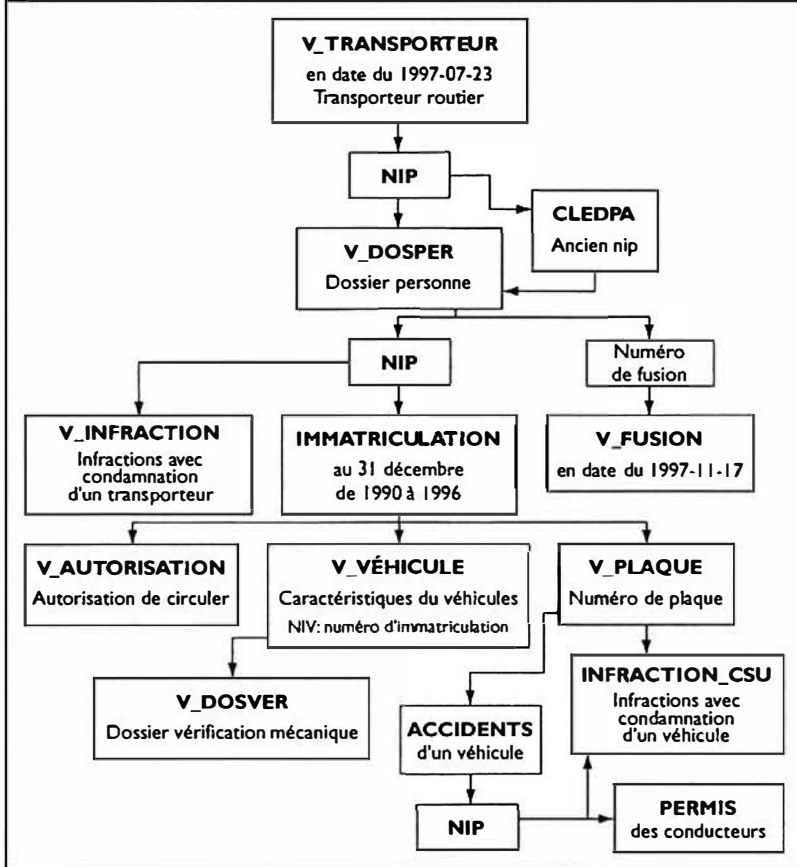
V_TRANSPORTEUR
en date du 1997-07-23
Transporteur routier

NIP

CLEDPA
Ancien nip

V_DOSPER
Dossier personne

NIP

Numéro de fusion

V_INFRACTION
Infractions avec condamnation d'un transporteur

IMMATRICULATION
au 31 décembre de 1990 à 1996

V_FUSION
en date du 1997-11-17

V_AUTORISATION
Autorisation de circuler

V_VÉHICULE
Caractéristiques du véhicules
NIV: numéro d'immatriculation

V_PLAQUE
Numéro de plaque

V_DOSVER
Dossier vérification mécanique

ACCIDENTS
d'un véhicule

INFRACTION_CSU
Infractions avec condamnation d'un véhicule

NIP

PERMIS
des conducteurs